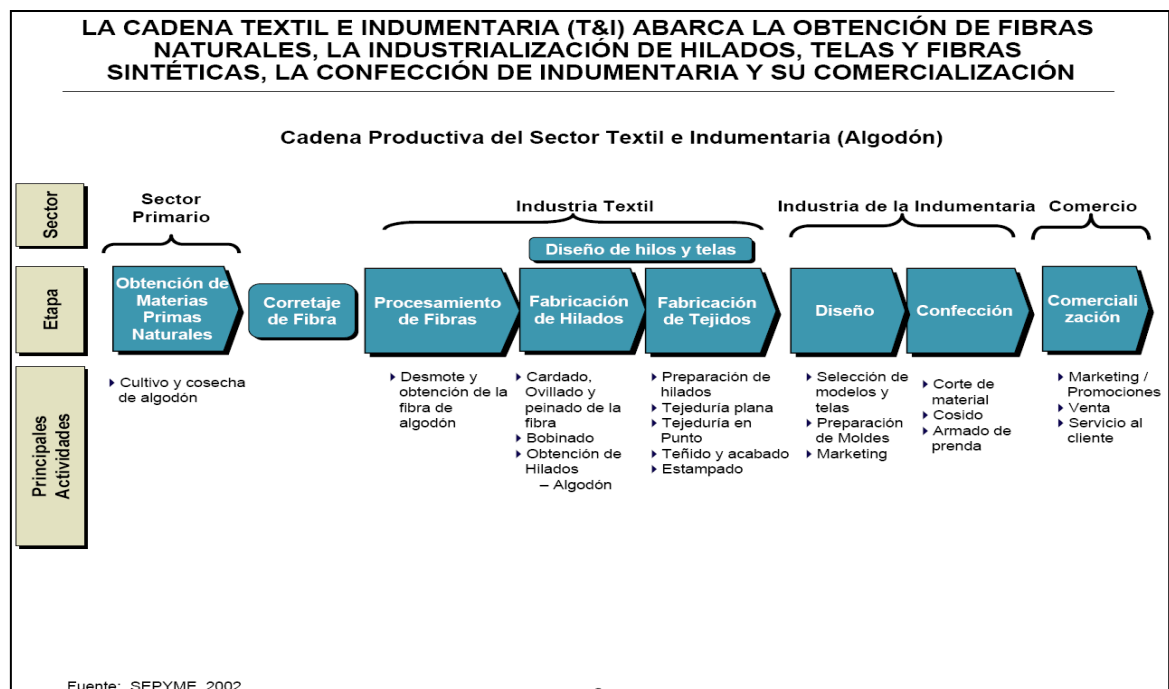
LA CADENA TEXTIL E INDUMENTARIA (T&I) ABARCA LA OBTENCIÓN DE FIBRAS NATURALES, LA INDUSTRIALIZACIÓN DE HILADOS, TELAS Y FIBRAS SINTÉTICAS, LA CONFECCIÓN DE INDUMENTARIA Y SU COMERCIALIZACIÓN

Cadena Productiva del Sector Textil e Indumentaria (Algodón)

Sector

Sector Primario

Industria Textil

Industria de la Indumentaria

Comercio

Diseño de hilos y telas

Etapa

Obtención de Materias Primas Naturales

Corretaje de Fibra

Procesamiento de Fibras

Fabricación de Hilados

Fabricación de Tejidos

Diseño

Confección

Comercialización

Principales Actividades

‣ Cultivo y cosecha de algodón

‣ Desmote y obtención de la fibra de algodón

‣ Cardado, Ovillado y peinado de la fibra
‣ Bobinado
‣ Obtención de Hilados
– Algodón

‣ Preparación de hilados
‣ Tejeduría plana
‣ Tejeduría en Punto
‣ Teñido y acabado
‣ Estampado

‣ Selección de modelos y telas
‣ Preparación de Moldes
‣ Marketing

‣ Corte de material
‣ Cosido
‣ Armado de prenda

‣ Marketing / Promociones
‣ Venta
‣ Servicio al cliente

Fuente: SEPYME, 2002